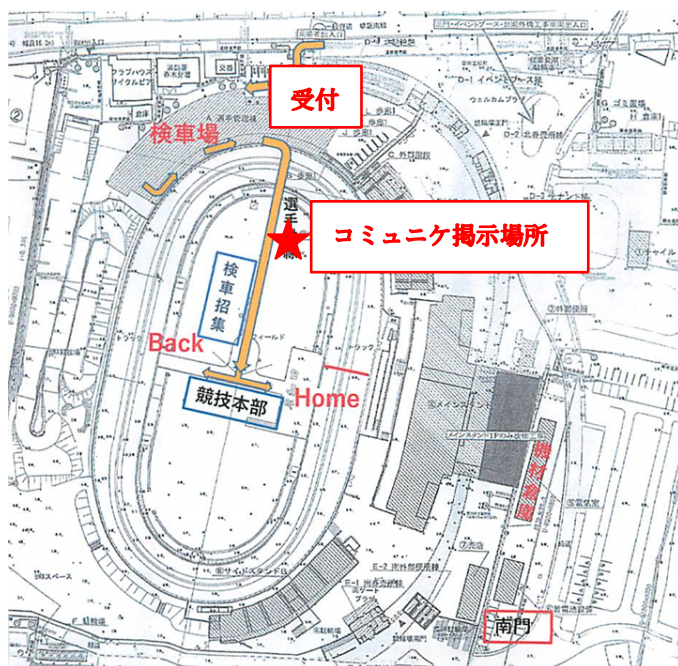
受付

検車場

コミュニケ掲示場所

検車招集

Back

競技本部

Home

南門

機材置場

クラブハウス

ウェルカムプラザ

D-1 イベントスペース

ゴミ置場

トラック

フィールド

メインスタンド

E-2 南外周駐車場

E-1

メインスタンド1Fの倉庫

バックサイドスタンド

F 駐輪場